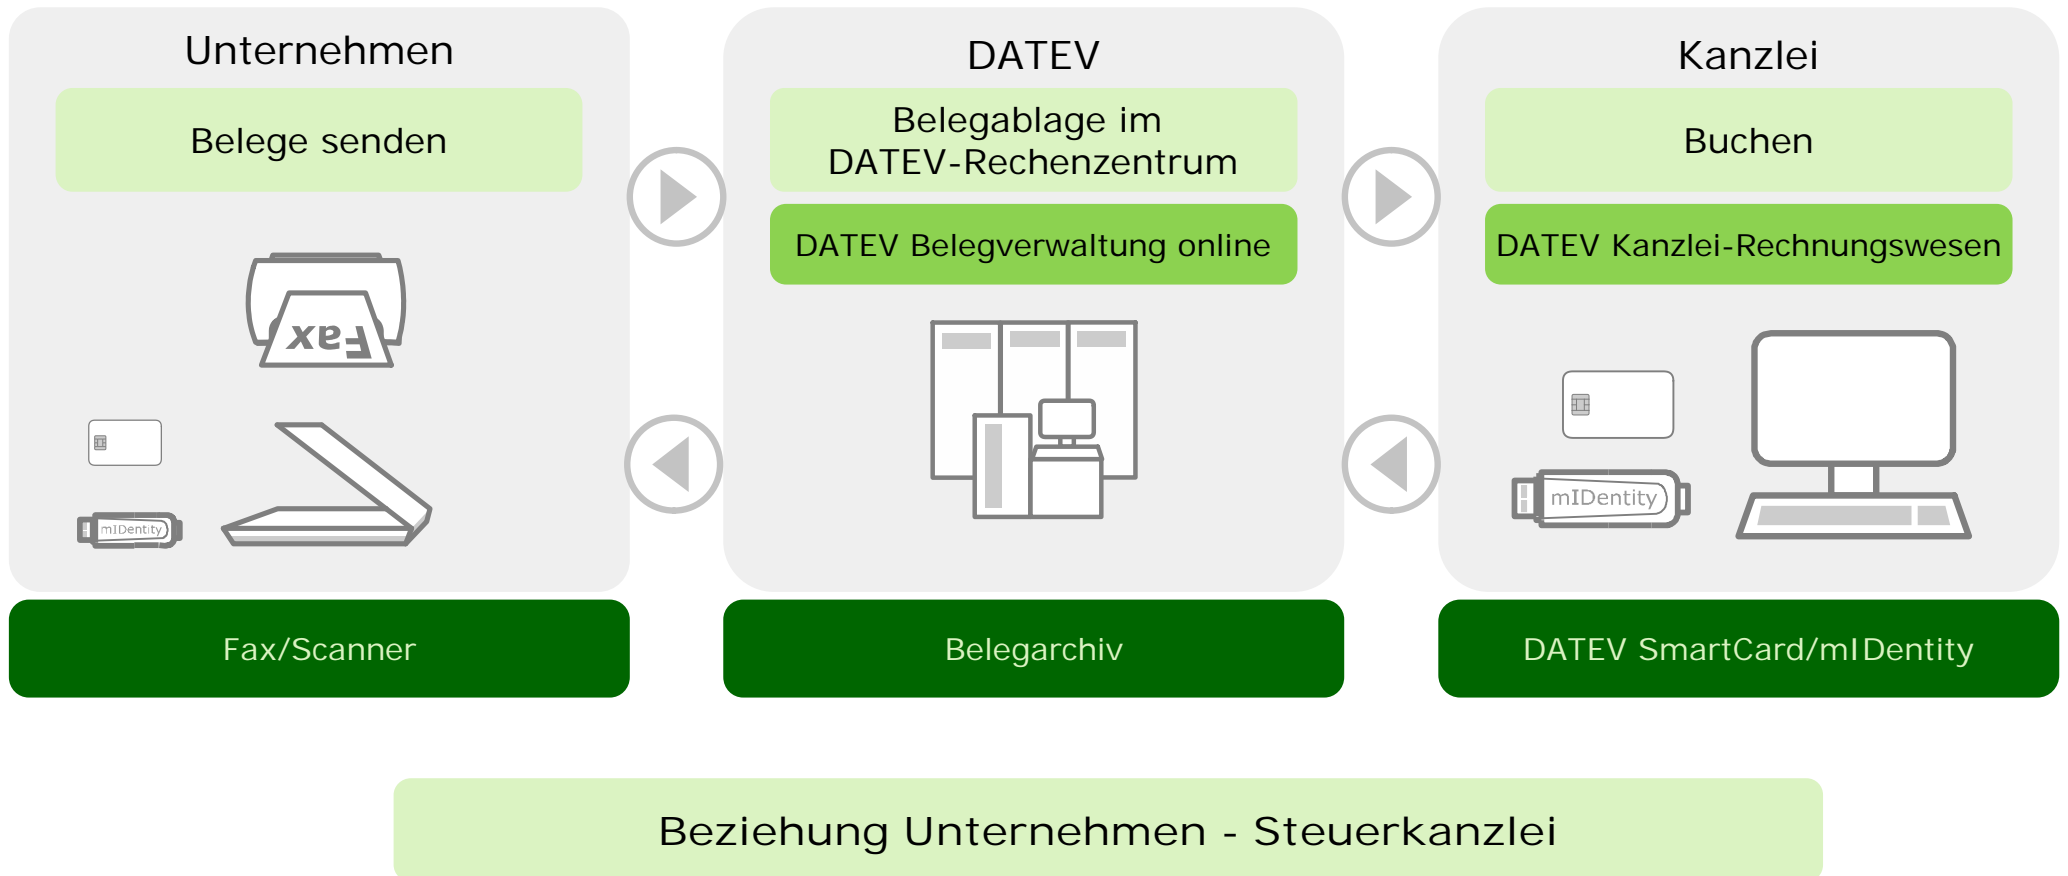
Unternehmen

Belege senden

Fax

mIDentity

Fax/Scanner

DATEV

Belegablage im DATEV-Rechenzentrum

DATEV Belegverwaltung online

Belegarchiv

Kanzlei

Buchen

DATEV Kanzlei-Rechnungswesen

mIDentity

DATEV SmartCard/mIDentity

Beziehung Unternehmen - Steuerkanzlei